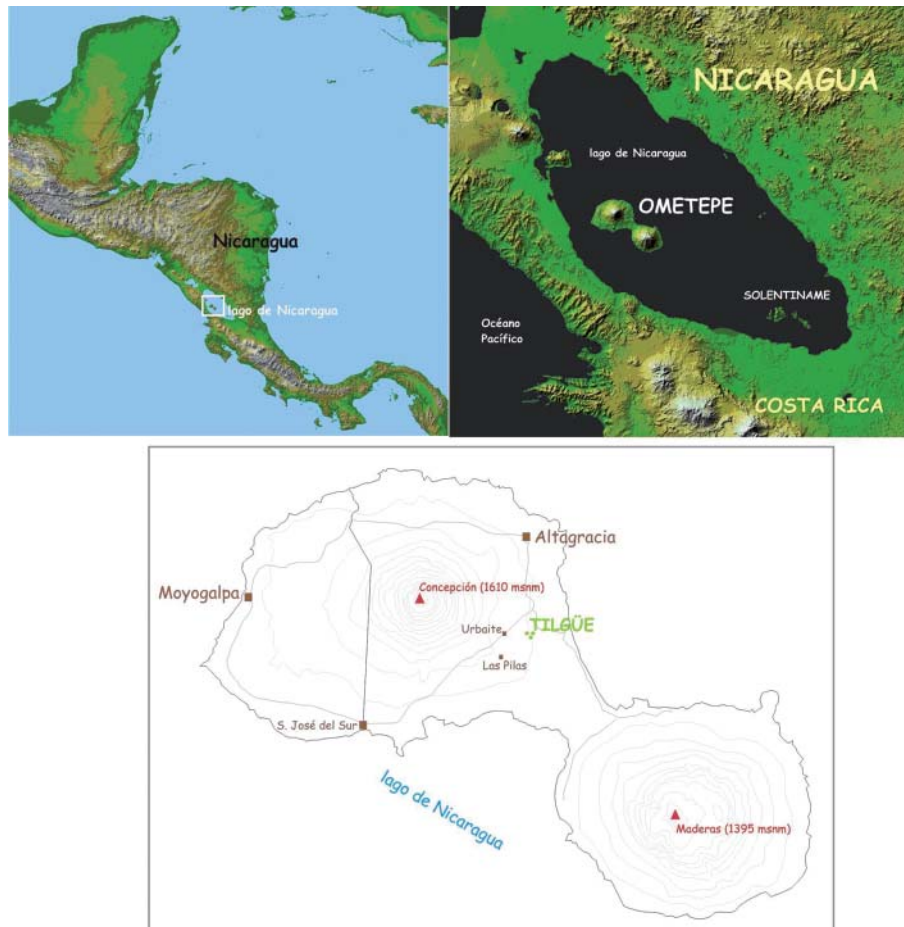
Nicaragua

lago de Nicaragua

NICARAGUA

lago de Nicaragua

OMETEPE

SOLENTINAME

Océano Pacífico

COSTA RICA

Altagracia

Moyogalpa

Concepción (1610 msnm)

Urbaite

TILGÜE

Las Pilas

S. José del Sur

lago de Nicaragua

Maderas (1395 msnm)